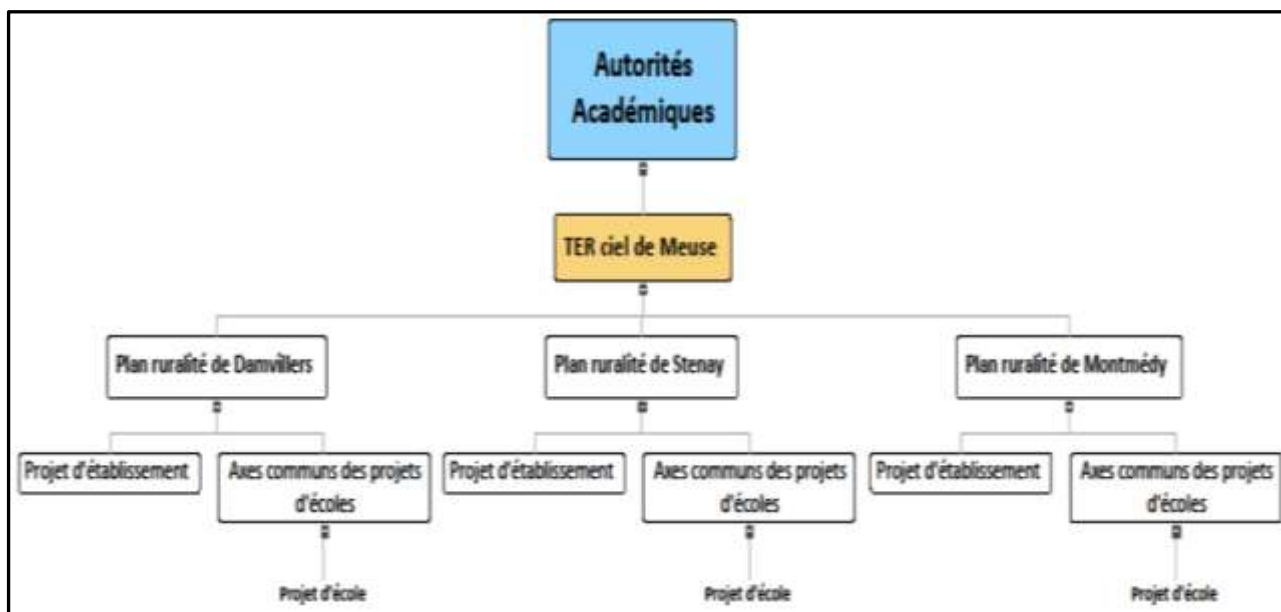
Autorités Académiques

TER ciel de Meuse

Plan ruralité de Damvillers

Plan ruralité de Stenay

Plan ruralité de Montmédy

Projet d'établissement

Axes communs des projets d'écoles

Projet d'école

Projet d'établissement

Axes communs des projets d'écoles

Projet d'école

Projet d'établissement

Axes communs des projets d'écoles

Projet d'école